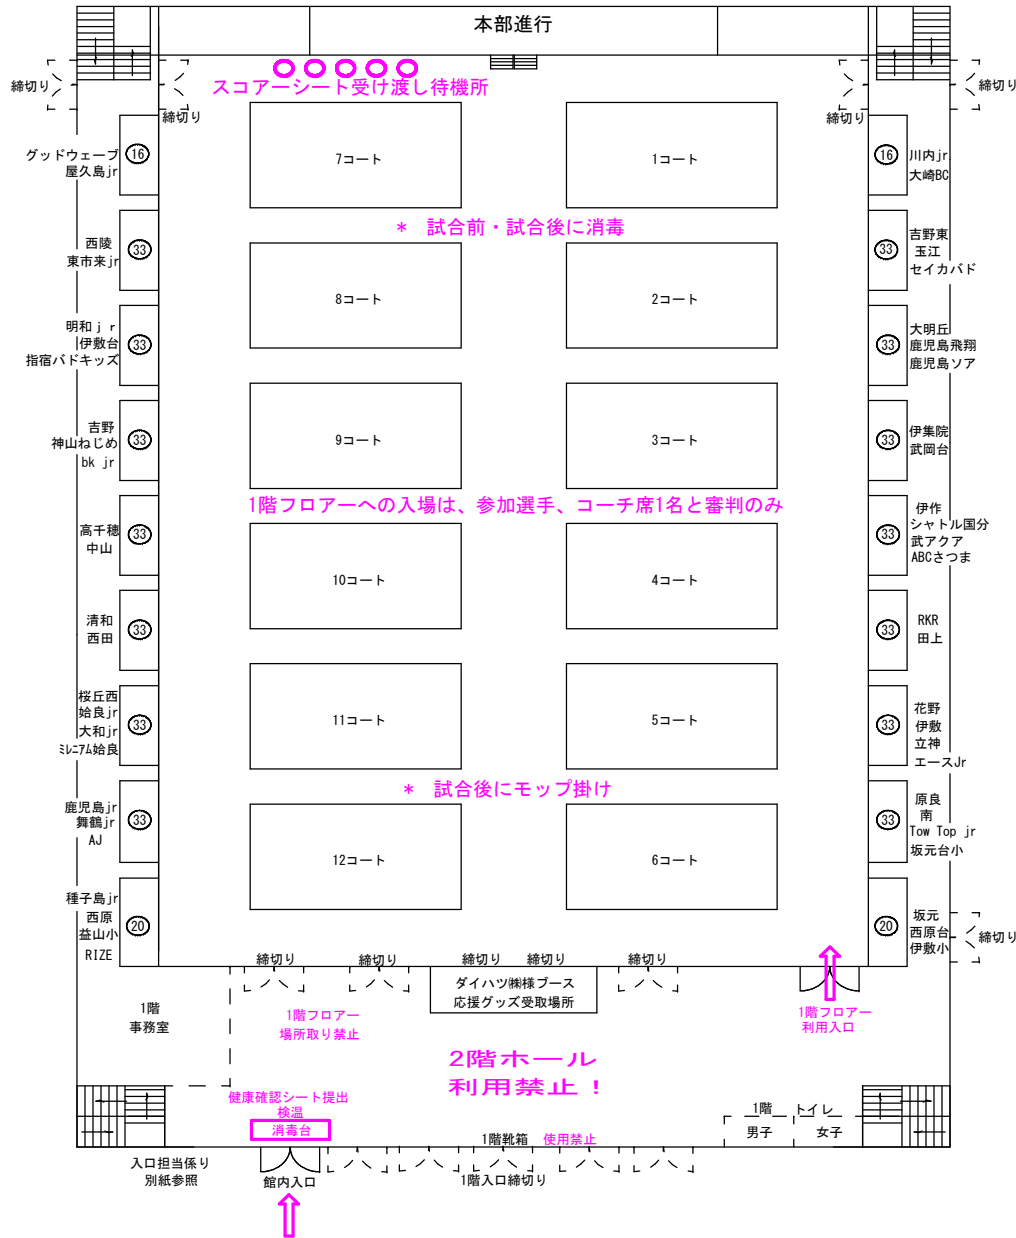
本部進行

締切り

締切り

スコアーシート受け渡し待機所

締切り

締切り

グッドウェーブ
屋久島jr

16

7コート

1コート

16

川内jr
大崎BC

＊　試合前・試合後に消毒

西陵
東市来jr

33

8コート

2コート

33

吉野東
玉江
セイカバド

明和ｊｒ
伊敷台
指宿バドキッズ

33

33

大明丘
鹿児島飛翔
鹿児島ソア

吉野
神山ねじめ
bk jr

33

9コート

3コート

33

伊集院
武岡台

1階フロアーへの入場は、参加選手、コーチ席1名と審判のみ

高千穂
中山

33

10コート

4コート

33

伊作
シャトル国分
武アクア
ABCさつま

清和
西田

33

33

RKR
田上

桜丘西
姶良jr
大和jr
ﾐﾚﾆｱﾑ姶良

33

11コート

5コート

33

花野
伊敷
立神
エースJr

＊　試合後にモップ掛け

鹿児島jr
舞鶴jr
AJ

33

12コート

6コート

33

原良
南
Tow Top jr
坂元台小

種子島jr
西原
益山小
RIZE

20

20

坂元
西原台
伊敷小

締切り

締切り　締切り　締切り　締切り　締切り

ダイハツ㈱様ブース
応援グッズ受取場所

1階
事務室

1階フロアー
場所取り禁止

1階フロアー
利用入口

2階ホール
利用禁止　！

健康確認シート提出
検温
消毒台

1階　トイレ
男子　女子

1階靴箱　使用禁止

入口担当係り
別紙参照

館内入口

1階入口締切り